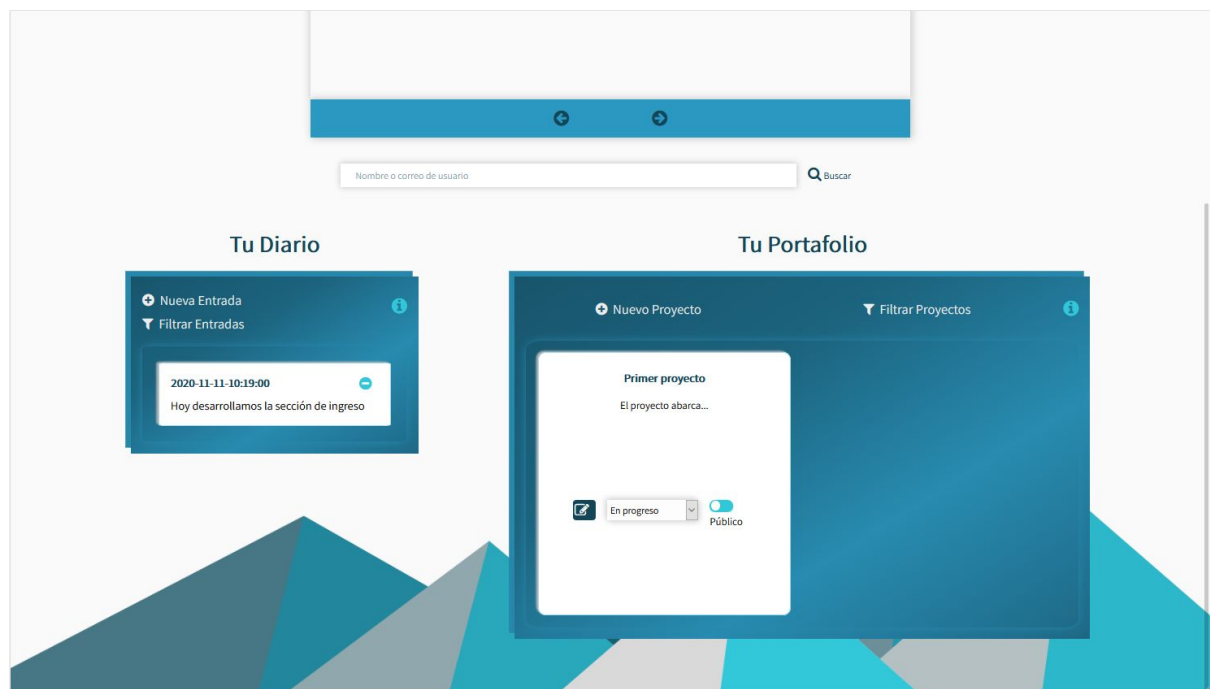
Nombre o correo de usuario

Buscar

Tu Diario

Nueva Entrada
Filtrar Entradas

2020-11-11-10:19:00
Hoy desarrollamos la sección de ingreso

Tu Portafolio

Nuevo Proyecto

Filtrar Proyectos

Primer proyecto
El proyecto abarca...

En progreso

Público